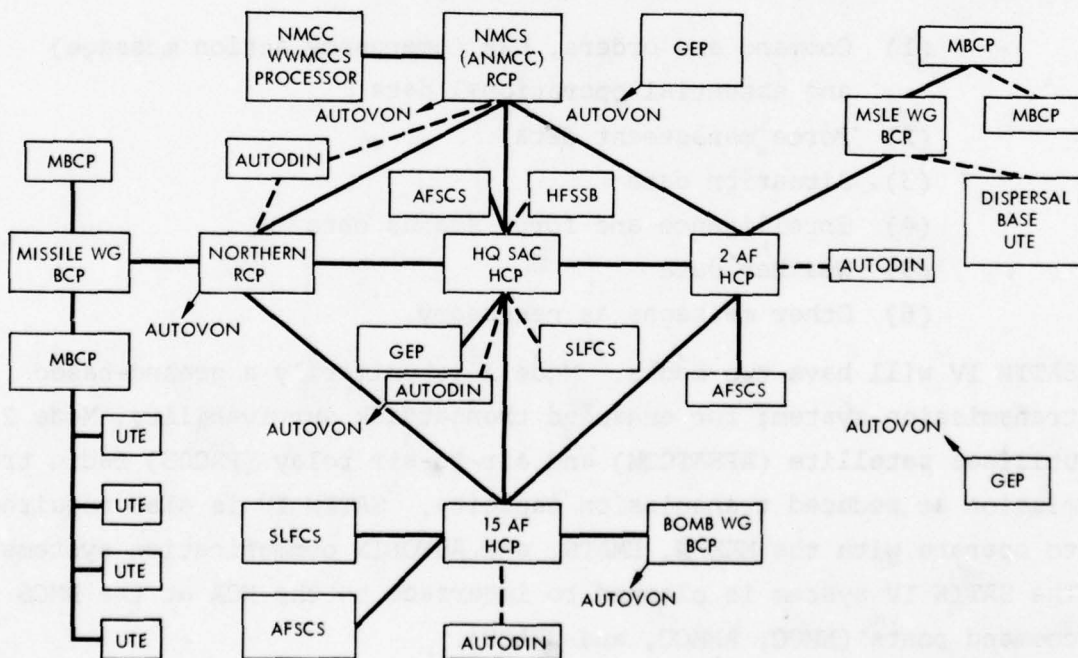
NMCC WWMCCS PROCESSOR

NMCS (ANMCC) RCP

GEP

MBCP

MSLE WG BCP

MBCP

AUTOVON

AUTOVON

AUTODIN

MBCP

AFSCS

HFSSB

DISPERSAL BASE UTE

MISSILE WG BCP

NORTHERN RCP

HQ SAC HCP

2 AF HCP

AUTODIN

AUTOVON

MBCP

SLFCS

GEP

AUTODIN

AFSCS

AUTOVON

AUTOVON

UTE

GEP

UTE

SLFCS

15 AF HCP

BOMB WG BCP

UTE

AUTOVON

UTE

AFSCS

AUTODIN

(1) Command and orders, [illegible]
(2) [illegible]
(3) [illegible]
(4) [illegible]
(5) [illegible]
(6) Other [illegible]

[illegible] IV will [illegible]